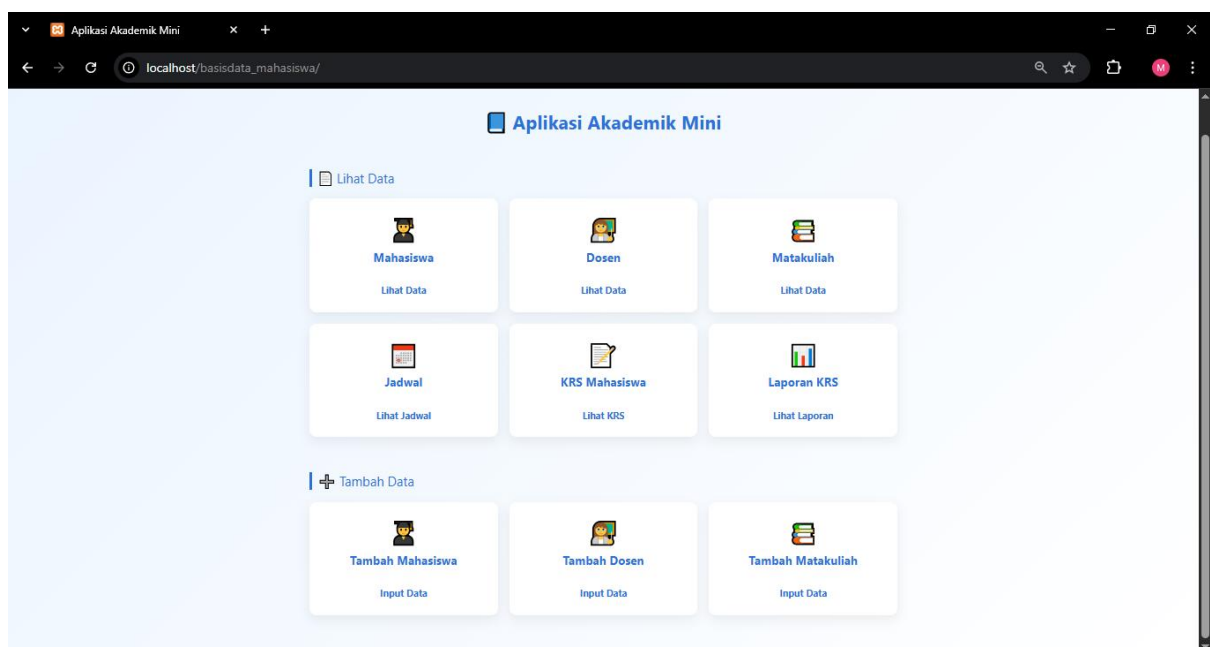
Aplikasi Akademik Mini

localhost/basisdata_mahasiswa/

Aplikasi Akademik Mini

Lihat Data

Mahasiswa
Lihat Data

Dosen
Lihat Data

Matakuliah
Lihat Data

Jadwal
Lihat Jadwal

KRS Mahasiswa
Lihat KRS

Laporan KRS
Lihat Laporan

Tambah Data

Tambah Mahasiswa
Input Data

Tambah Dosen
Input Data

Tambah Matakuliah
Input Data